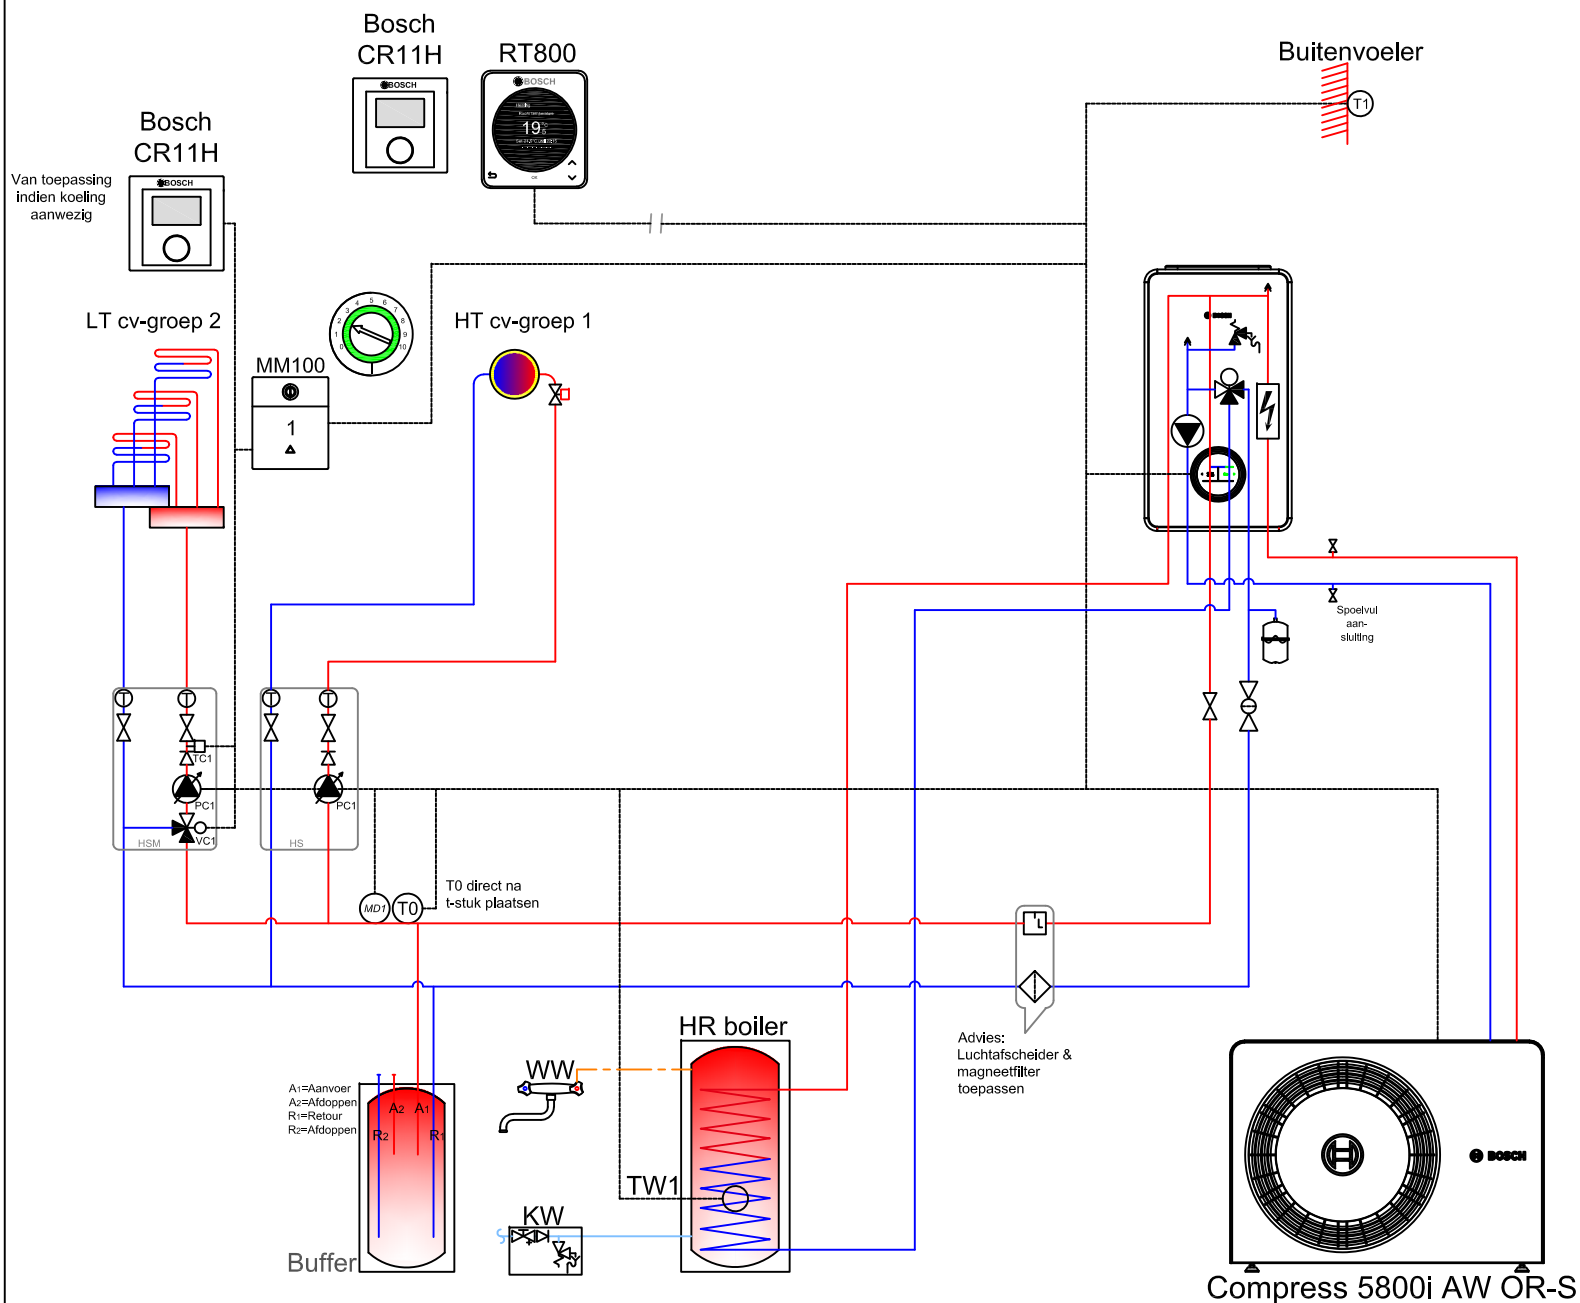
Bosch CR11H

RT800

Buitenvoeler

T1

Bosch CR11H

Van toepassing indien koeling aanwezig

BOSCH

BOSCH

BOSCH

19

LT cv-groep 2

MM100

1

HT cv-groep 1

TC1

PC1

VC1

HSM

PC1

HS

Spoelvul aan-sluiting

MD1

T0

T0 direct na t-stuk plaatsen

Advies: Luchtafscheider & magneetfilter toepassen

HR boiler

WW

A1=Aanvoer
A2=Afdoppen
R1=Retour
R2=Afdoppen

A2 A1
R2 R1

Buffer

TW1

KW

BOSCH

Compress 5800i AW OR-S